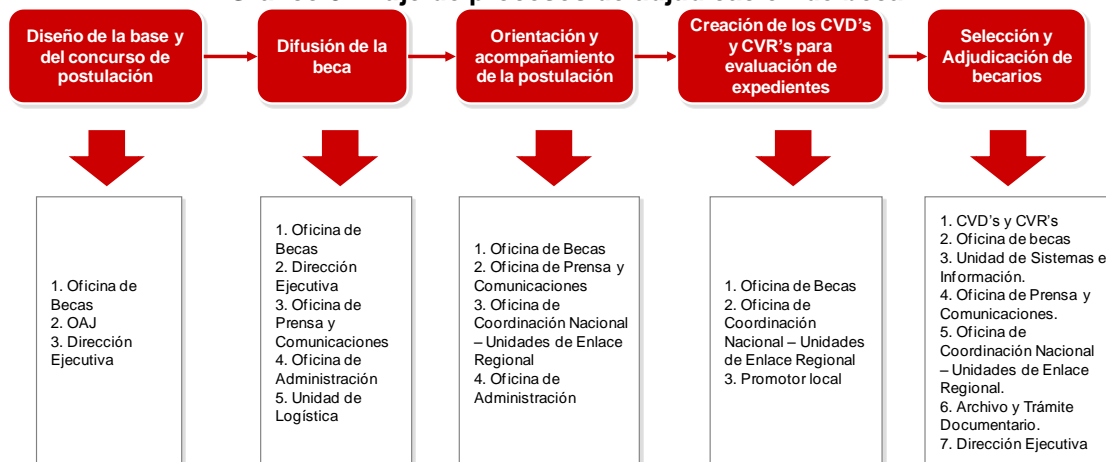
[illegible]

Diseño de la base y del concurso de postulación

Difusión de la beca

Orientación y acompañamiento de la postulación

Creación de los CVD's y CVR's para evaluación de expedientes

Selección y Adjudicación de becarios

1. Oficina de Becas
2. OAJ
3. Dirección Ejecutiva

1. Oficina de Becas
2. Dirección Ejecutiva
3. Oficina de Prensa y Comunicaciones
4. Oficina de Administración
5. Unidad de Logística

1. Oficina de Becas
2. Oficina de Prensa y Comunicaciones
3. Oficina de Coordinación Nacional – Unidades de Enlace Regional
4. Oficina de Administración

1. Oficina de Becas
2. Oficina de Coordinación Nacional – Unidades de Enlace Regional
3. Promotor local

1. CVD's y CVR's
2. Oficina de becas
3. Unidad de Sistemas e Información.
4. Oficina de Prensa y Comunicaciones.
5. Oficina de Coordinación Nacional – Unidades de Enlace Regional.
6. Archivo y Trámite Documentario.
7. Dirección Ejecutiva